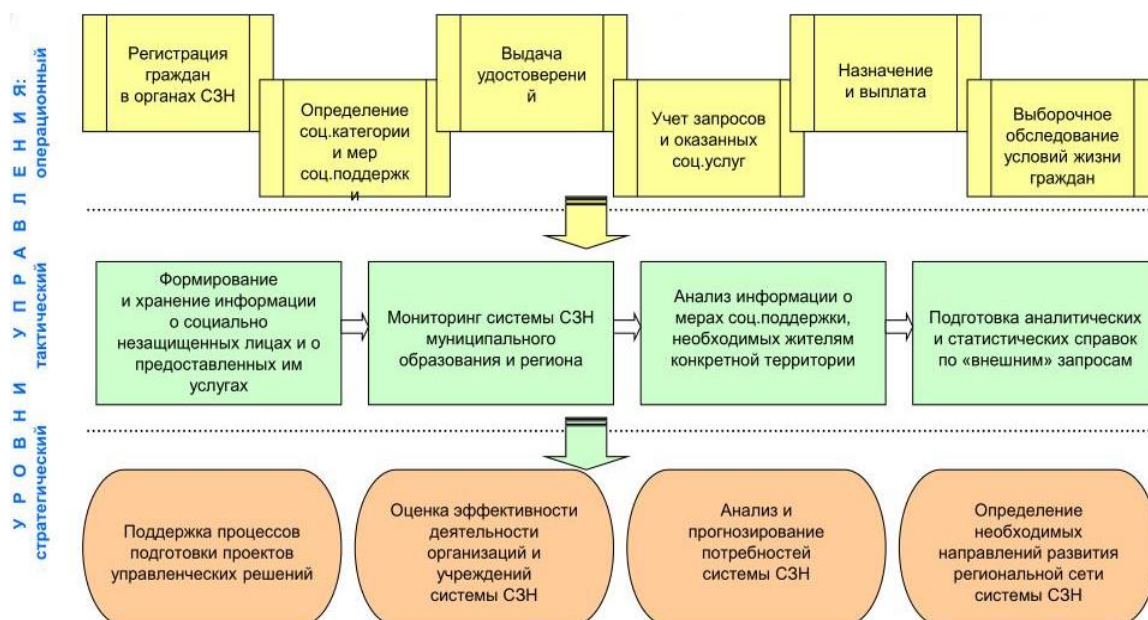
У Р О В Н И   У П Р А В Л Е Н И Я:

операционный

Регистрация граждан в органах СЗН

Определение соц.категории и мер соц.поддержк и

Выдача удостоверени й

Учет запросов и оказанных соц.услуг

Назначение и выплата

Выборочное обследование условий жизни граждан

тактический

Формирование и хранение информации о социально незащищенных лицах и о предоставленных им услугах

Мониторинг системы СЗН муниципального образования и региона

Анализ информации о мерах соц.поддержки, необходимых жителям конкретной территории

Подготовка аналитических и статистических справок по «внешним» запросам

стратегический

Поддержка процессов подготовки проектов управленческих решений

Оценка эффективности деятельности организаций и учреждений системы СЗН

Анализ и прогнозирование потребностей системы СЗН

Определение необходимых направлений развития региональной сети системы СЗН